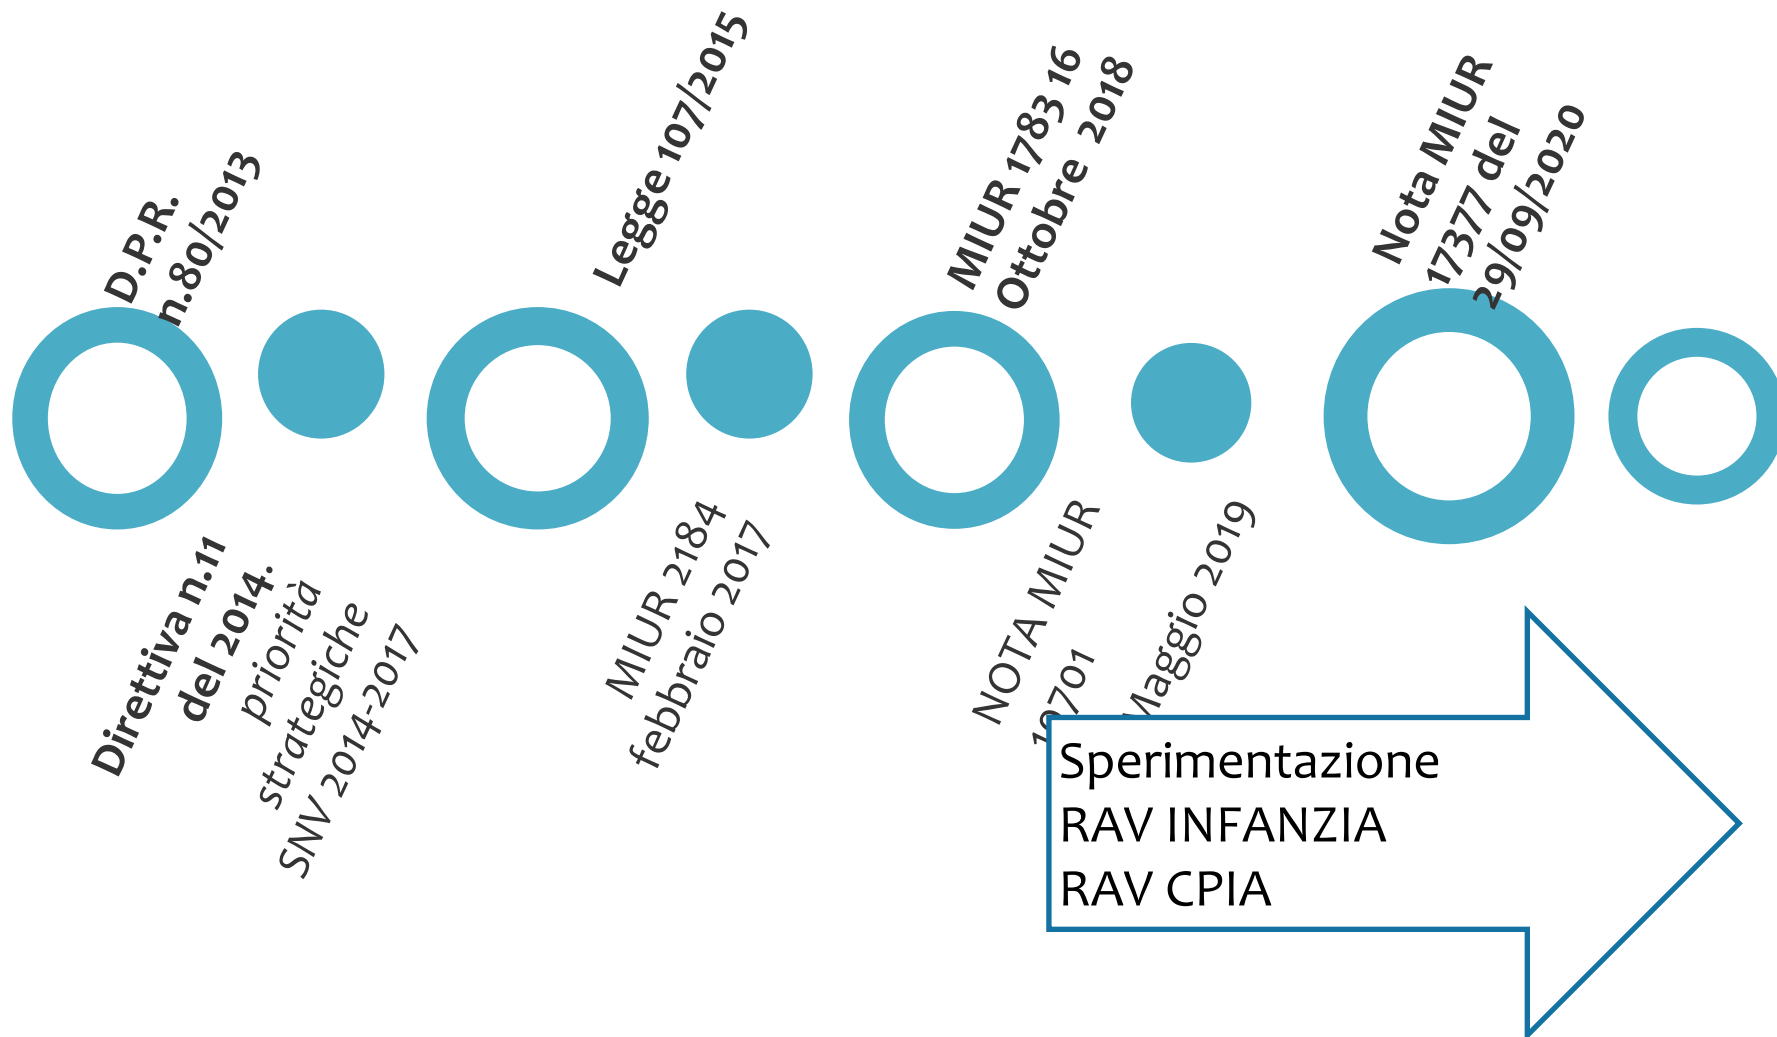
D.P.R. n.80/2013

Legge 107/2015

MIUR 1783 16 Ottobre 2018

Nota MIUR 17377 del 29/09/2020

Direttiva n.11 del 2014. priorità strategiche SNV 2014-2017

MIUR 2184 febbraio 2017

NOTA MIUR 10701 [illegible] Maggio 2019

Sperimentazione
RAV INFANZIA
RAV CPIA